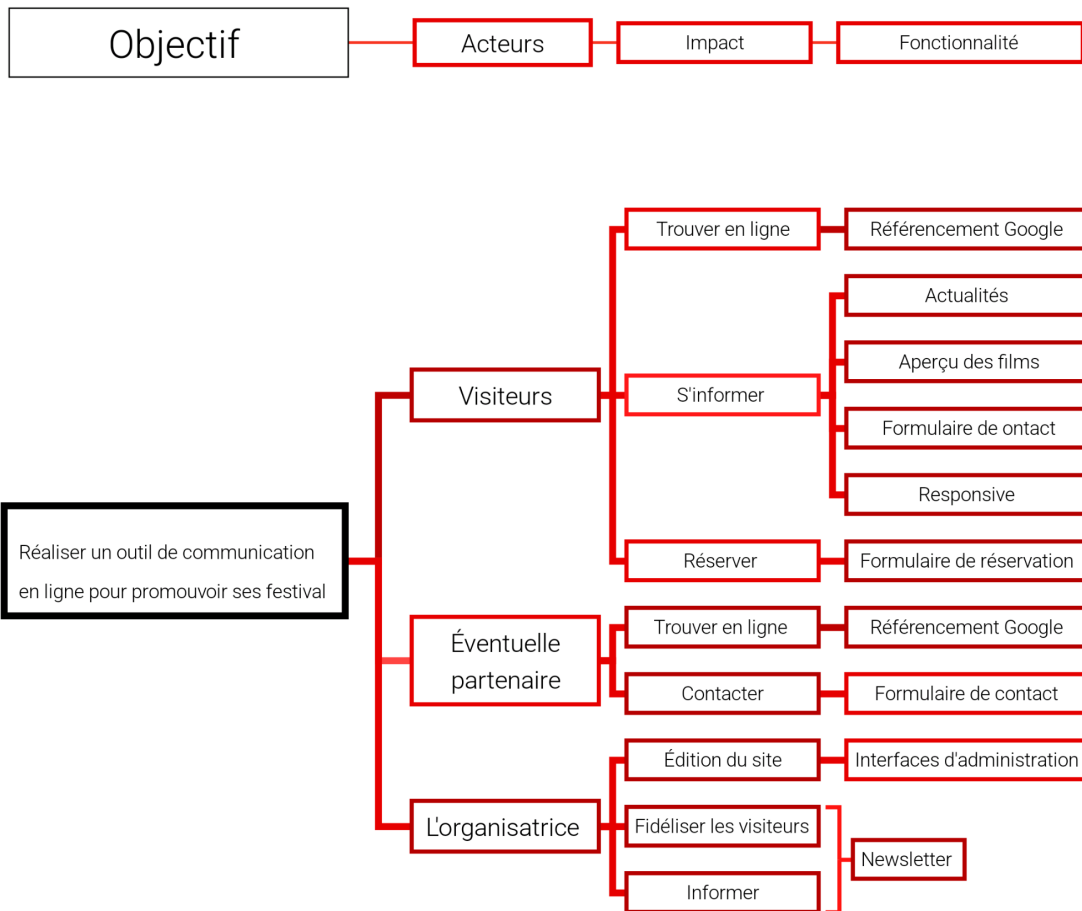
Objectif

Acteurs

Impact

Fonctionnalité

Réaliser un outil de communication en ligne pour promouvoir ses festival

Visiteurs

Trouver en ligne

Référencement Google

S'informer

Actualités

Aperçu des films

Formulaire de ontact

Responsive

Réserver

Formulaire de réservation

Éventuelle partenaire

Trouver en ligne

Référencement Google

Contacter

Formulaire de contact

L'organisatrice

Édition du site

Interfaces d'administration

Fidéliser les visiteurs

Informer

Newsletter